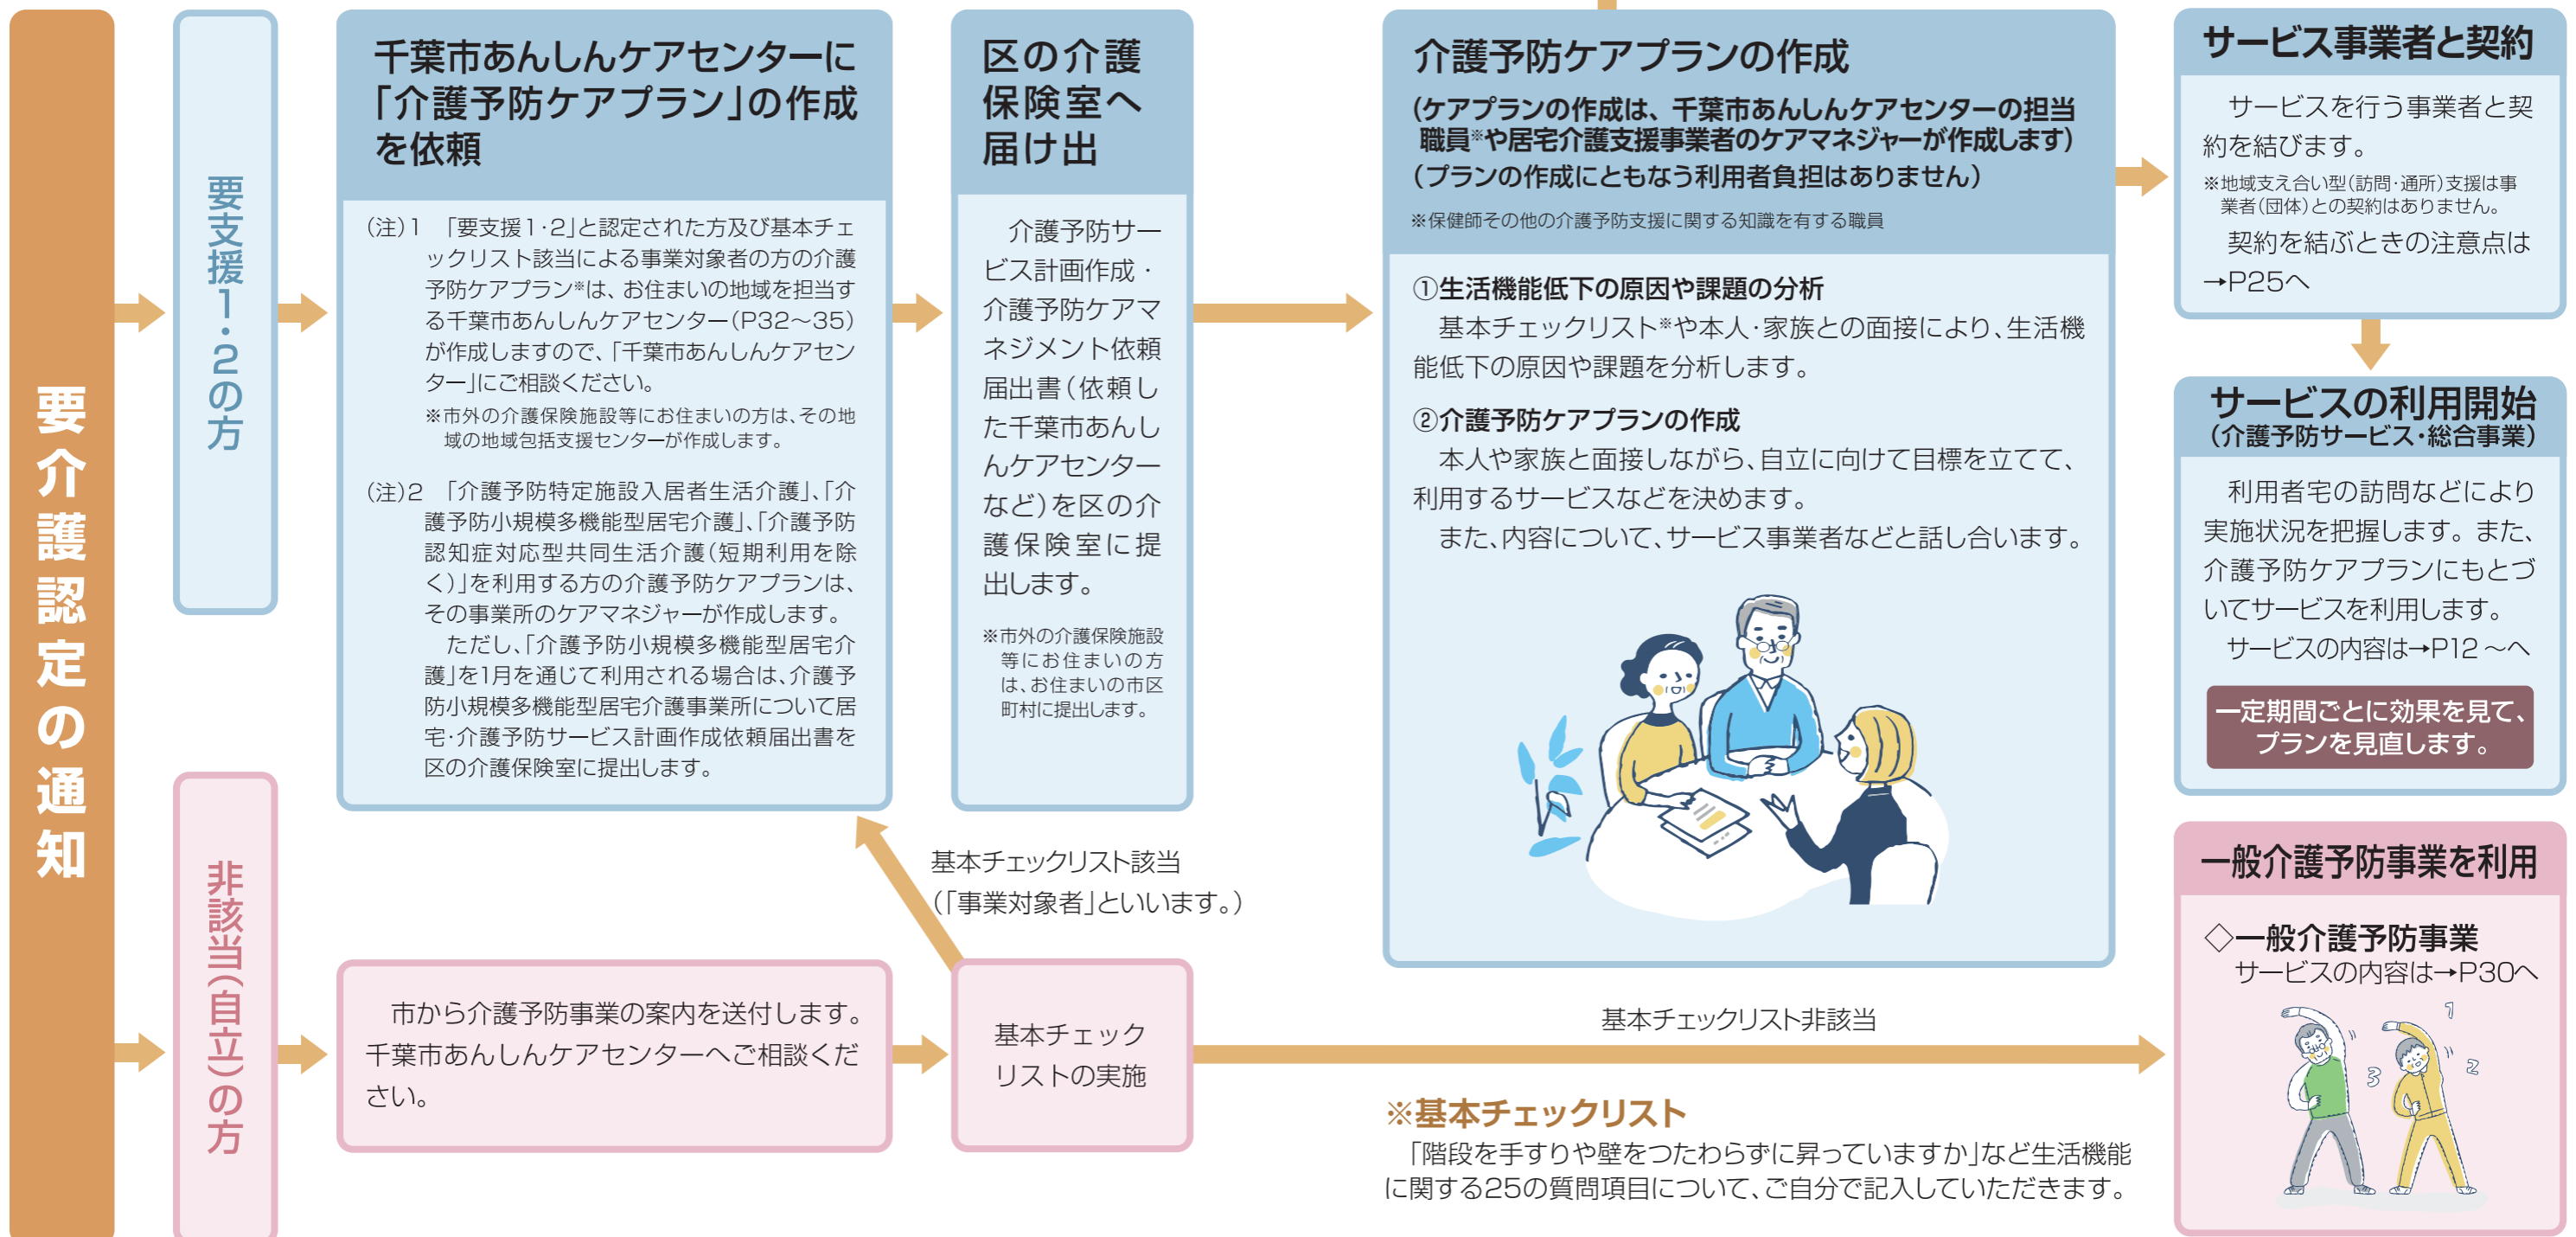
要介護認定の通知

要支援1・2の方

千葉市あんしんケアセンターに「介護予防ケアプラン」の作成を依頼

(注)1 「要支援1·2」と認定された方及び基本チェックリスト該当による事業対象者の方の介護予防ケアプラン※は、お住まいの地域を担当する千葉市あんしんケアセンター(P32~35)が作成しますので、「千葉市あんしんケアセンター」にご相談ください。
※市外の介護保険施設等にお住まいの方は、その地域の地域包括支援センターが作成します。

(注)2 「介護予防特定施設入居者生活介護」、「介護予防小規模多機能型居宅介護」、「介護予防認知症対応型共同生活介護(短期利用を除く)」を利用する方の介護予防ケアプランは、その事業所のケアマネジャーが作成します。
ただし、「介護予防小規模多機能型居宅介護」を1月を通じて利用される場合は、介護予防小規模多機能型居宅介護事業所について居宅·介護予防サービス計画作成依頼届出書を区の介護保険室に提出します。

区の介護保険室へ届け出

介護予防サービス計画作成·介護予防ケアマネジメント依頼届出書(依頼した千葉市あんしんケアセンターなど)を区の介護保険室に提出します。
※市外の介護保険施設等にお住まいの方は、お住まいの市区町村に提出します。

介護予防ケアプランの作成
(ケアプランの作成は、千葉市あんしんケアセンターの担当職員※や居宅介護支援事業者のケアマネジャーが作成します)
(プランの作成にともなう利用者負担はありません)
※保健師その他の介護予防支援に関する知識を有する職員

①生活機能低下の原因や課題の分析
基本チェックリスト※や本人·家族との面接により、生活機能低下の原因や課題を分析します。

②介護予防ケアプランの作成
本人や家族と面接しながら、自立に向けて目標を立てて、利用するサービスなどを決めます。
また、内容について、サービス事業者などと話し合います。

サービス事業者と契約
サービスを行う事業者と契約を結びます。
※地域支え合い型(訪問·通所)支援は事業者(団体)との契約はありません。
契約を結ぶときの注意点は→P25へ

サービスの利用開始
(介護予防サービス·総合事業)
利用者宅の訪問などにより実施状況を把握します。また、介護予防ケアプランにもとづいてサービスを利用します。
サービスの内容は→P12～へ
一定期間ごとに効果を見て、プランを見直します。

非該当(自立)の方

市から介護予防事業の案内を送付します。千葉市あんしんケアセンターへご相談ください。

基本チェックリスト該当
(「事業対象者」といいます。)

基本チェックリストの実施

基本チェックリスト非該当

※基本チェックリスト
「階段を手すりや壁をつたわらずに昇っていますか」など生活機能に関する25の質問項目について、ご自分で記入していただきます。

一般介護予防事業を利用
◇一般介護予防事業
サービスの内容は→P30へ
1
2
3